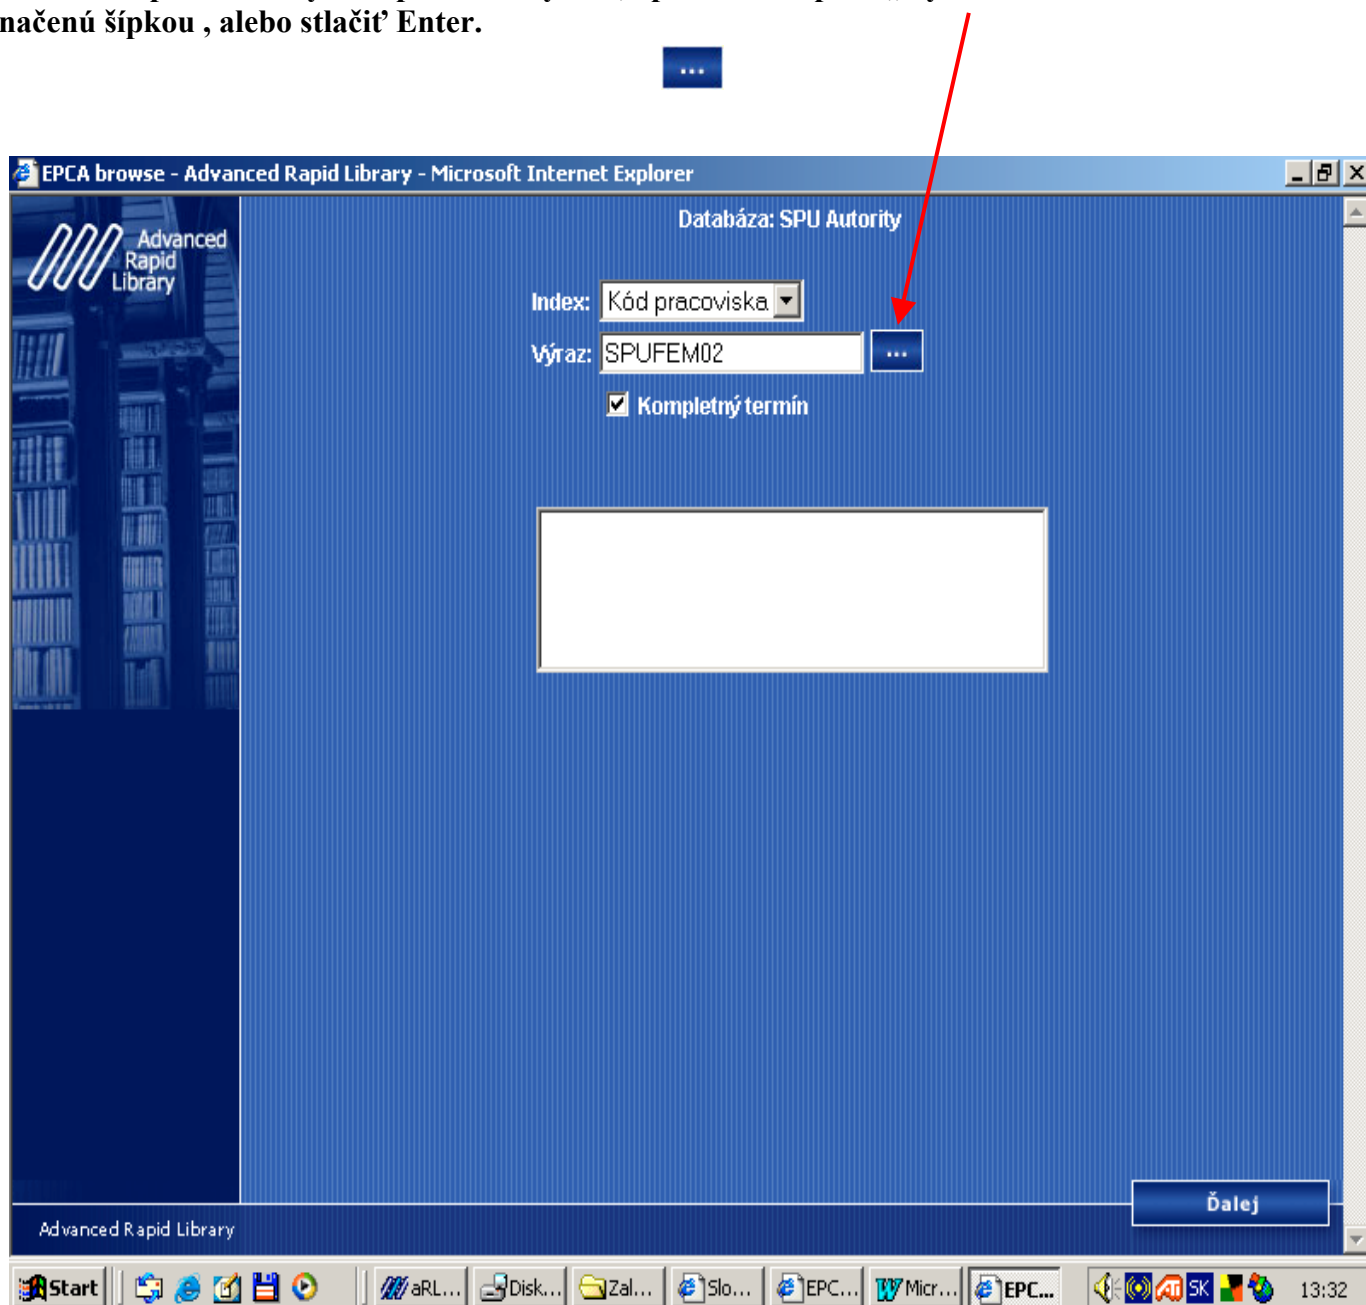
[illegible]
načenú šípkou , alebo stlačiť Enter.

...

EPCA browse - Advanced Rapid Library - Microsoft Internet Explorer

Advanced Rapid Library

Databáza: SPU Autority

Index: Kód pracoviska

Výraz: SPUFEM02 ...

Kompletný termín

Ďalej

Advanced Rapid Library

Start | aRL... | Disk... | Zal... | Slo... | EPC... | Micr... | EPC... | SK | 13:32